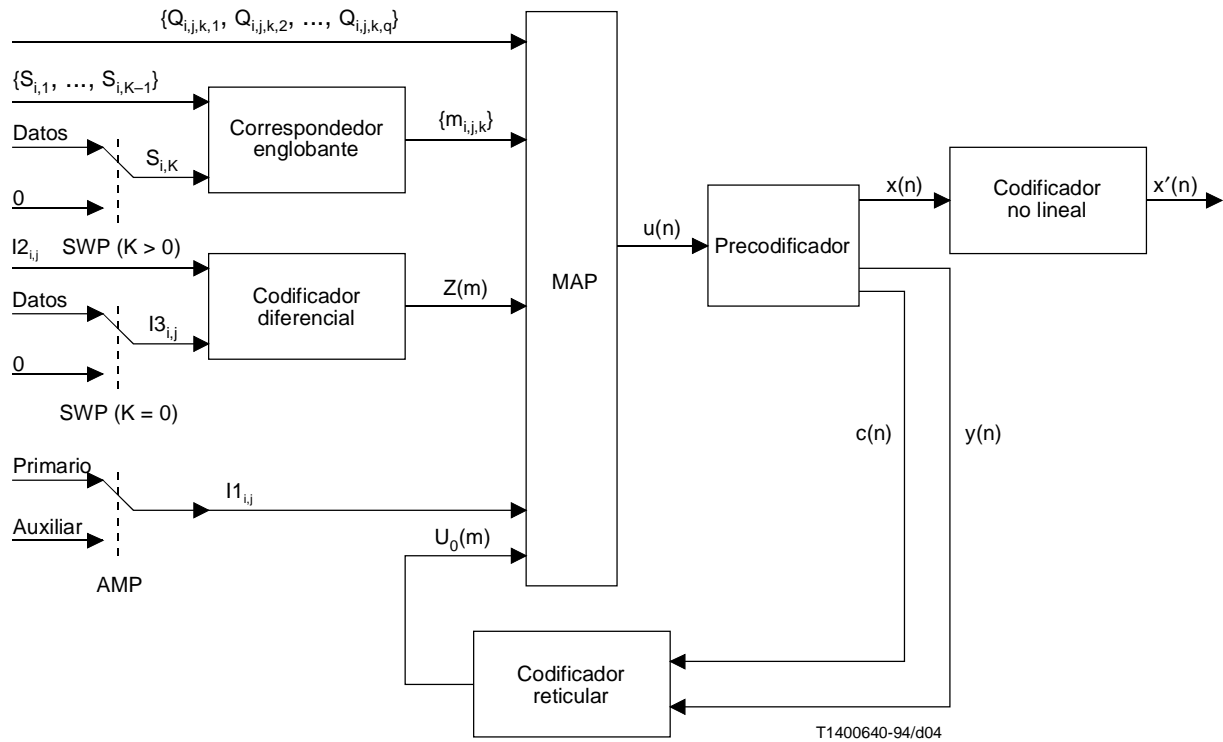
$\{Q_{i,j,k,1}, Q_{i,j,k,2}, \ldots, Q_{i,j,k,q}\}$

$\{S_{i,1}, \ldots, S_{i,K-1}\}$

Datos

$S_{i,K}$

0

Correspondedor englobante

$\{m_{i,j,k}\}$

$I2_{i,j}$ SWP (K > 0)

Datos

$I3_{i,j}$

0

SWP (K = 0)

Codificador diferencial

Z(m)

MAP

u(n)

Precodificador

x(n)

Codificador no lineal

x′(n)

c(n)

y(n)

Primario

$I1_{i,j}$

Auxiliar

AMP

$U_0(m)$

Codificador reticular

T1400640-94/d04